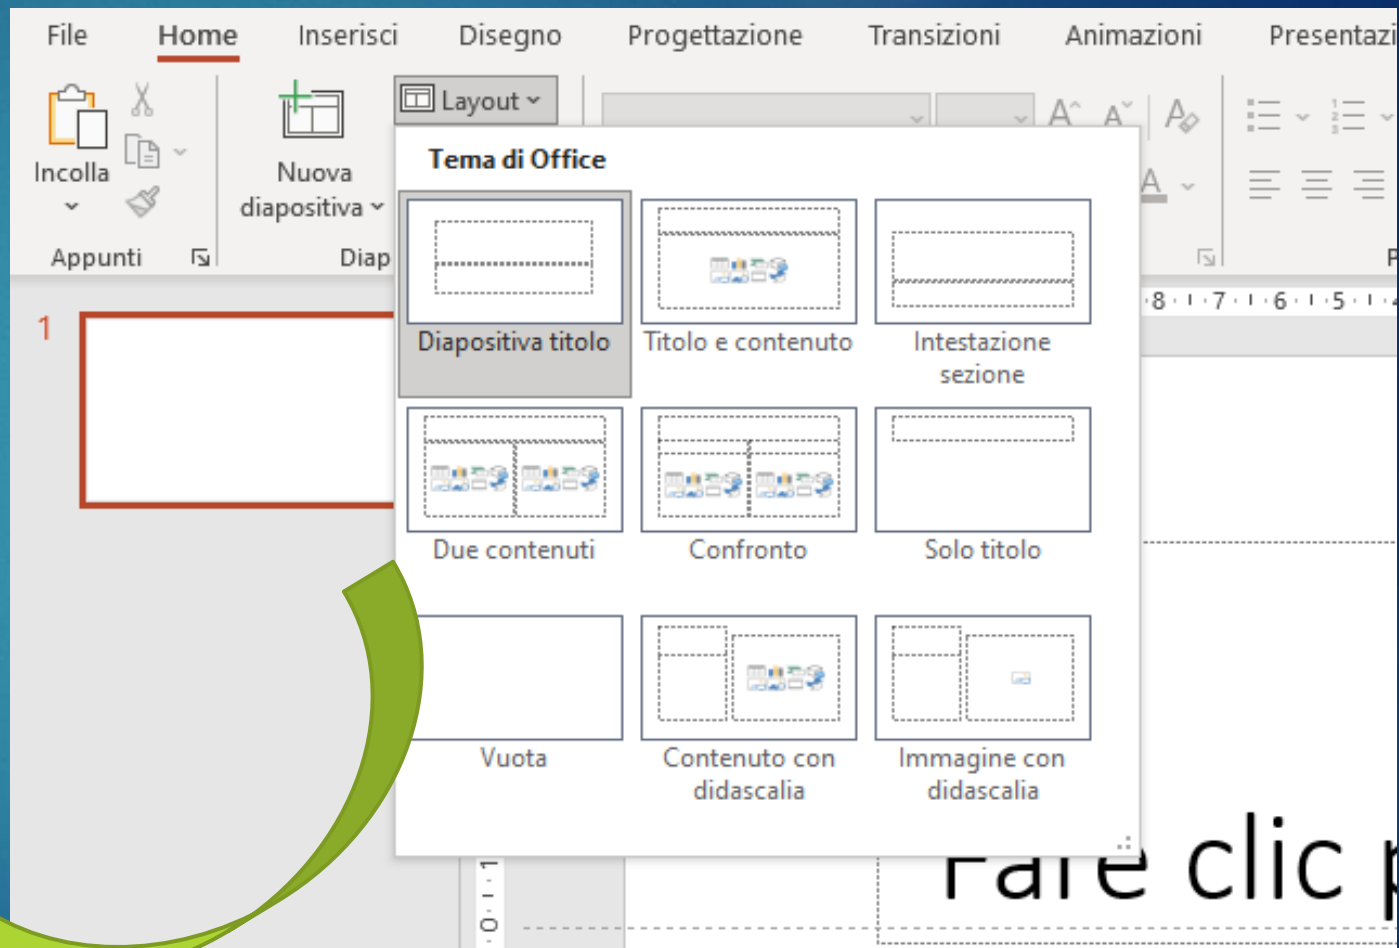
File Home Inserisci Disegno Progettazione Transizioni Animazioni Presentazi

Incolla

Appunti

Nuova diapositiva

Diap

Layout

Tema di Office

Diapositiva titolo

Titolo e contenuto

Intestazione sezione

Due contenuti

Confronto

Solo titolo

Vuota

Contenuto con didascalia

Immagine con didascalia

1

8 · 1 · 7 · 1 · 6 · 1 · 5

Fare clic